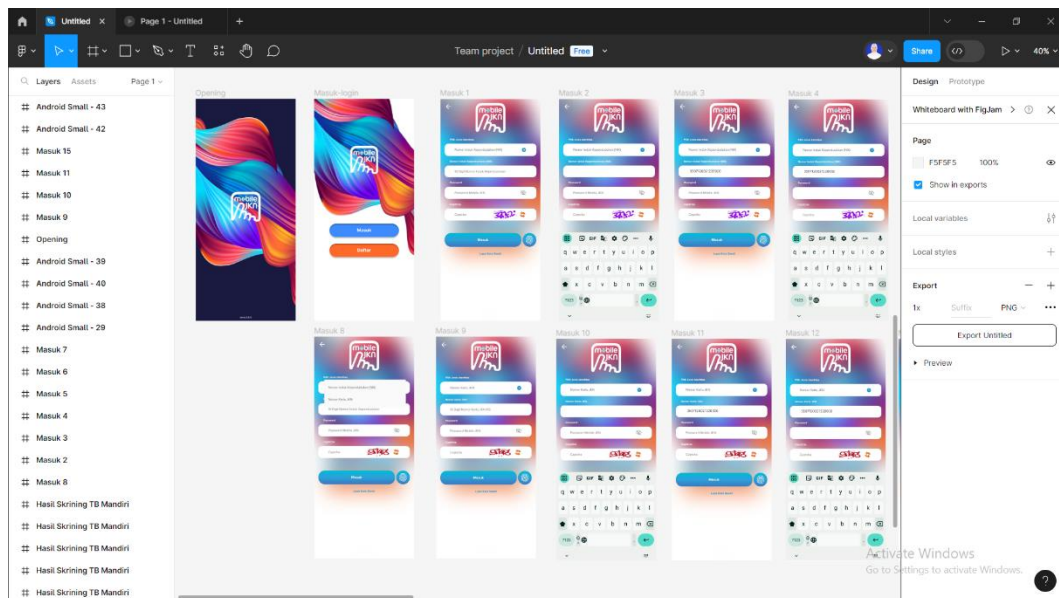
Untitled ×
Page 1 - Untitled
+
Team project / Untitled Free
Share
40%
Layers Assets Page 1
Android Small - 43
Android Small - 42
Masuk 15
Masuk 11
Masuk 10
Masuk 9
Opening
Android Small - 39
Android Small - 40
Android Small - 38
Android Small - 29
Masuk 7
Masuk 6
Masuk 5
Masuk 4
Masuk 3
Masuk 2
Masuk 8
Hasil Skrining TB Mandiri
Hasil Skrining TB Mandiri
Hasil Skrining TB Mandiri
Hasil Skrining TB Mandiri
Hasil Skrining TB Mandiri
Opening
Masuk-login
Masuk 1
Masuk 2
Masuk 3
Masuk 4
Masuk 8
Masuk 9
Masuk 10
Masuk 11
Masuk 12
mobile JKN
Masuk
Daftar
q w e r t y u i o p
a s d f g h j k l
z x c v b n m
Design Prototype
Whiteboard with FigJam
Page
F5F5F5 100%
Show in exports
Local variables
Local styles
Export
1x Suffix PNG
Export Untitled
Preview
Activate Windows
Go to Settings to activate Windows.
?